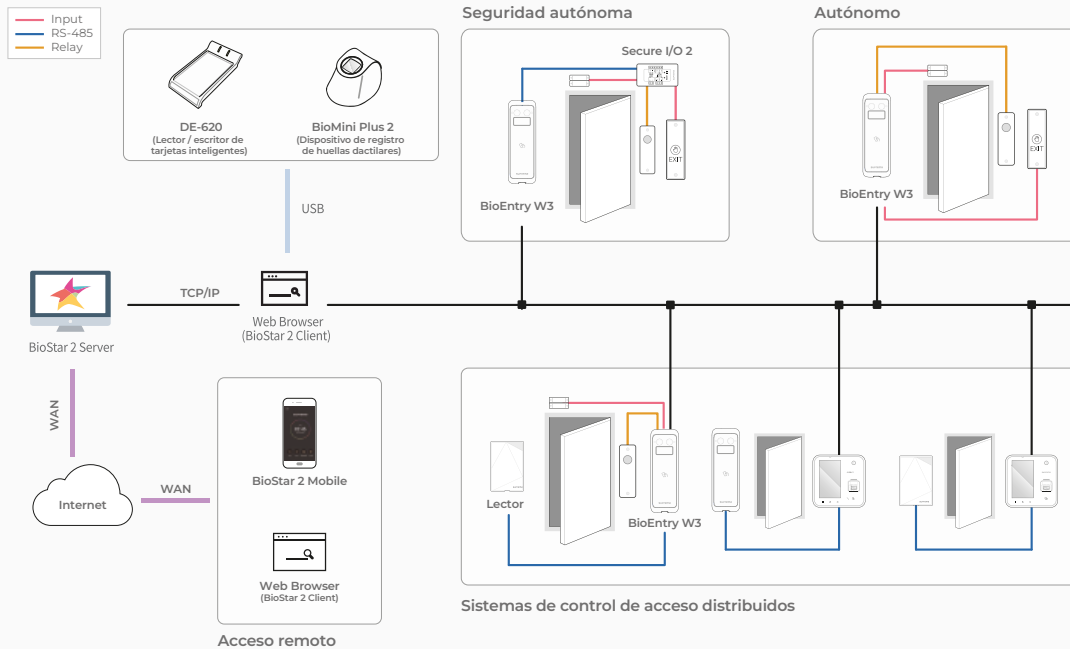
Input
RS-485
Relay

DE-620
(Lector / escritor de tarjetas inteligentes)

BioMini Plus 2
(Dispositivo de registro de huellas dactilares)

USB

Seguridad autónoma

Secure I/O 2

EXIT

BioEntry W3

Autónomo

EXIT

BioEntry W3

TCP/IP

BioStar 2 Server

Web Browser
(BioStar 2 Client)

WAN

Internet

WAN

BioStar 2 Mobile

Web Browser
(BioStar 2 Client)

Acceso remoto

Lector

BioEntry W3

Sistemas de control de acceso distribuidos